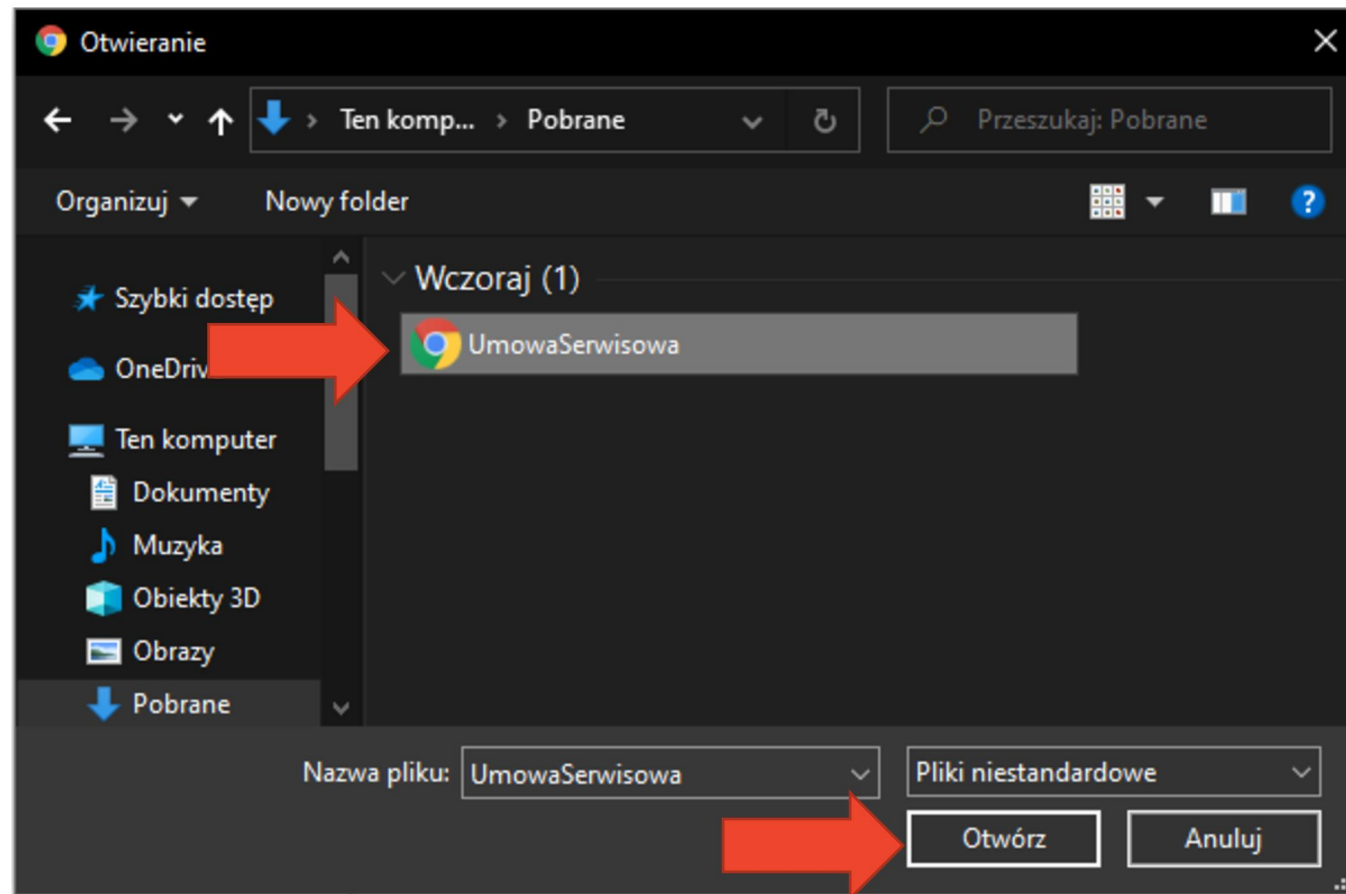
Otwieranie

Ten komp... > Pobrane

Przeszukaj: Pobrane

Organizuj

Nowy folder

Szybki dostęp

OneDriv

Ten komputer

Dokumenty

Muzyka

Obiekty 3D

Obrazy

Pobrane

Wczoraj (1)

UmowaSerwisowa

Nazwa pliku: UmowaSerwisowa

Pliki niestandardowe

Otwórz

Anuluj